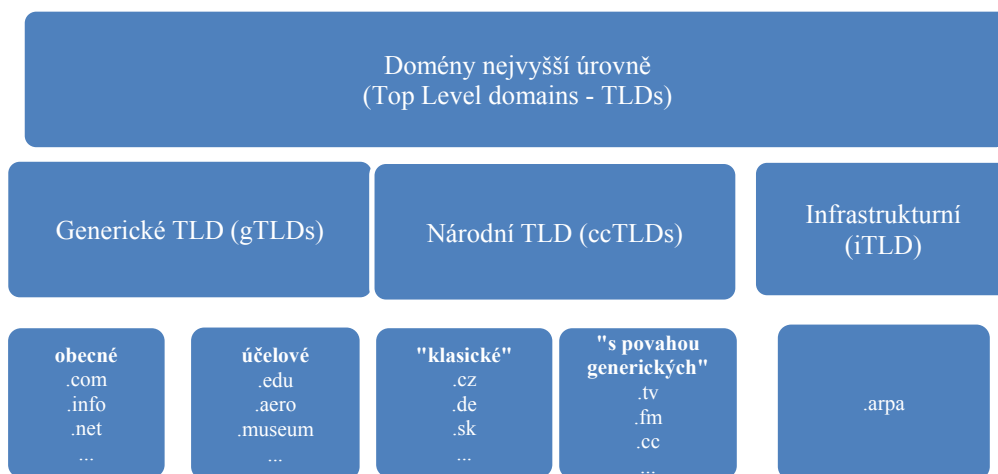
Domény nejvyšší úrovně
(Top Level domains - TLDs)

Generické TLD (gTLDs)

Národní TLD (ccTLDs)

Infrastrukturní
(iTLD)

**obecné**
.com
.info
.net
...

**účelové**
.edu
.aero
.museum
...

**"klasické"**
.cz
.de
.sk
...

**"s povahou generických"**
.tv
.fm
.cc
...

.arpa